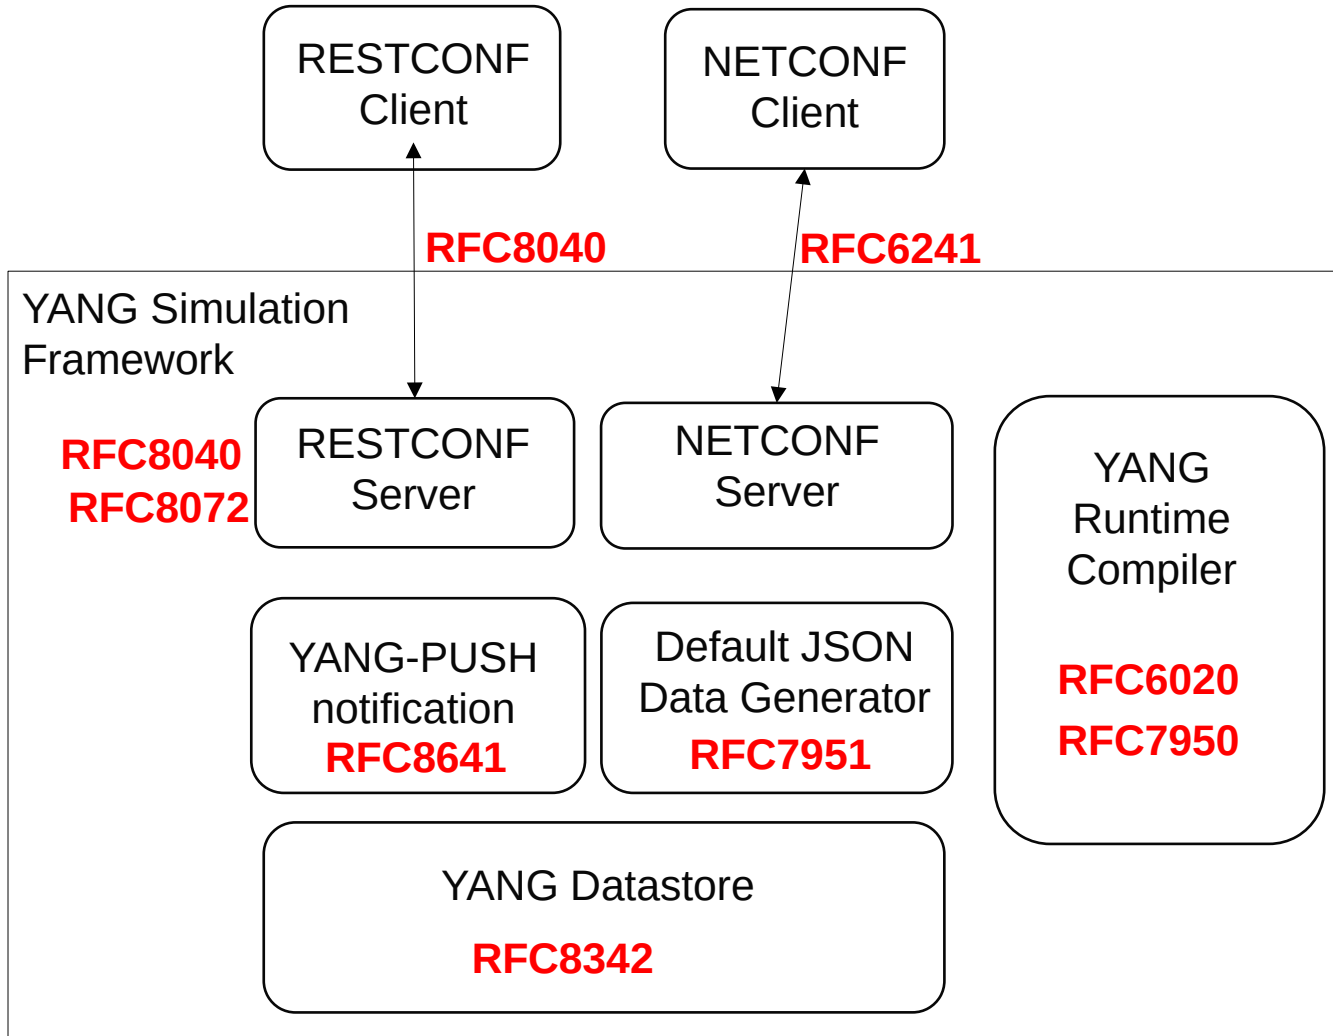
RESTCONF Client

NETCONF Client

RFC8040

RFC6241

YANG Simulation Framework

RFC8040
RFC8072

RESTCONF Server

NETCONF Server

YANG Runtime Compiler

RFC6020
RFC7950

YANG-PUSH notification
RFC8641

Default JSON Data Generator
RFC7951

YANG Datastore

RFC8342